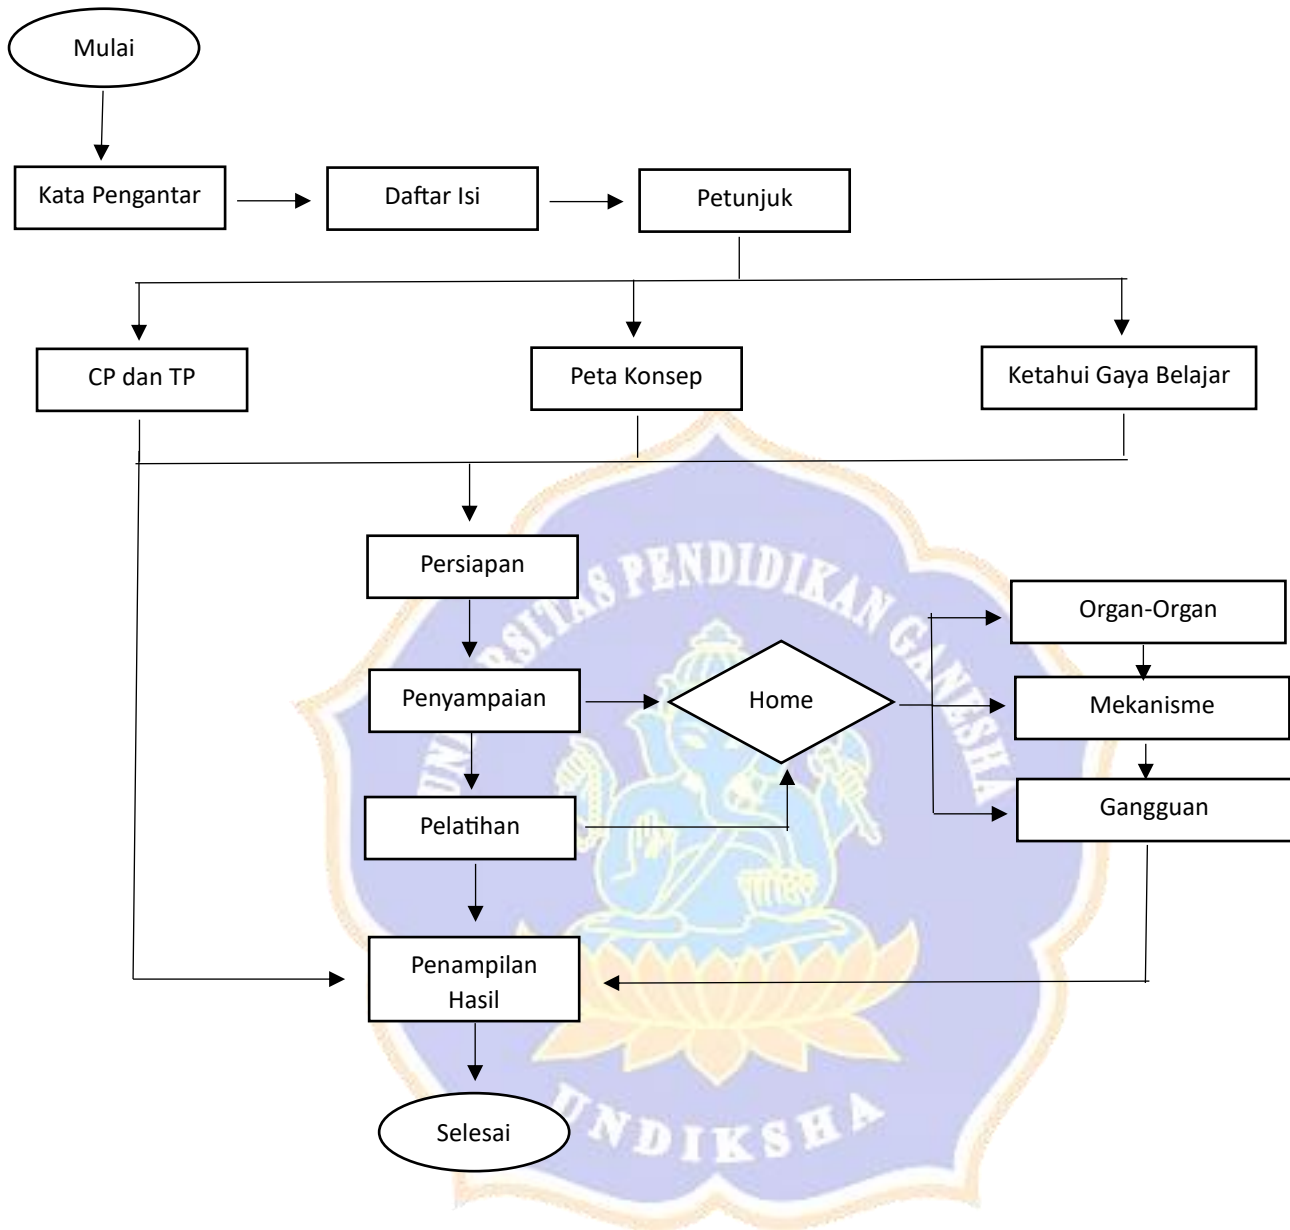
Mulai

Kata Pengantar

Daftar Isi

Petunjuk

CP dan TP

Peta Konsep

Ketahui Gaya Belajar

Persiapan

Penyampaian

Home

Organ-Organ

Mekanisme

Gangguan

Pelatihan

Penampilan Hasil

Selesai

UNIVERSITAS PENDIDIKAN GANESHA

UNDIKSHA